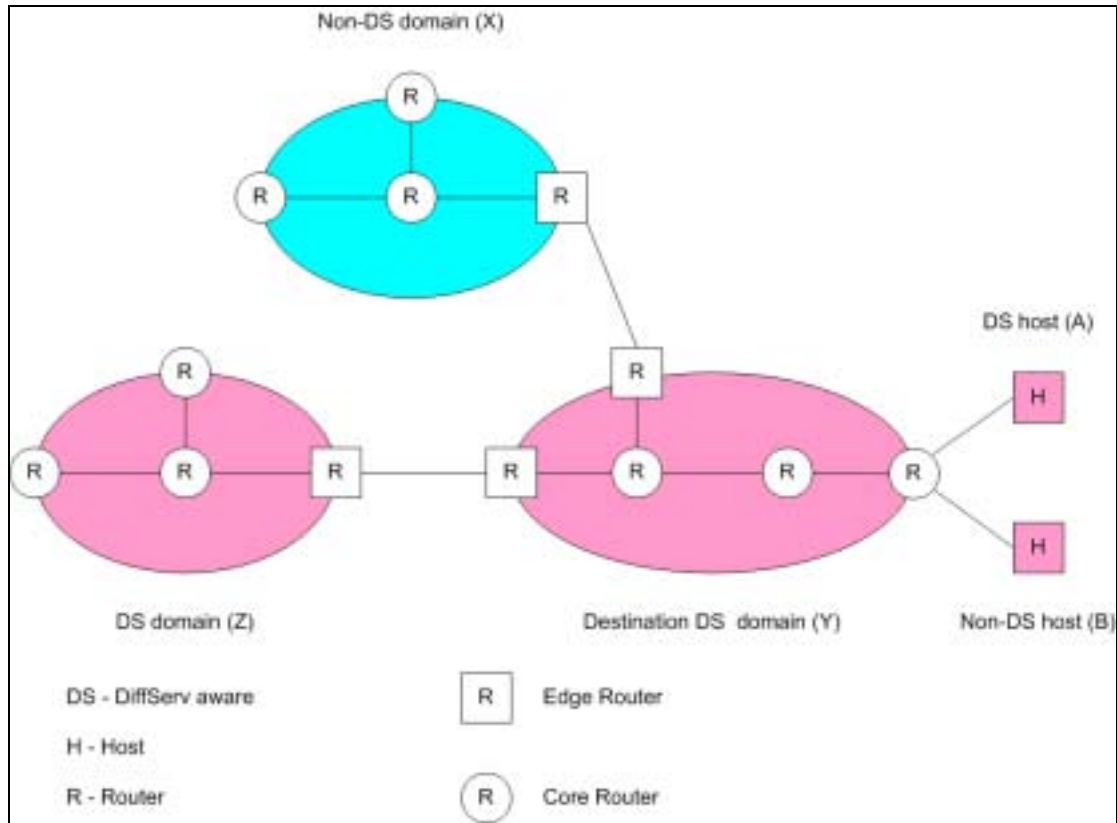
Non-DS domain (X)

R

R

R

R

DS host (A)

R

R

H

R

R

R

R

R

R

R

R

H

DS domain (Z)

Destination DS domain (Y)

Non-DS host (B)

DS - DiffServ aware

R

Edge Router

H - Host

R - Router

R

Core Router